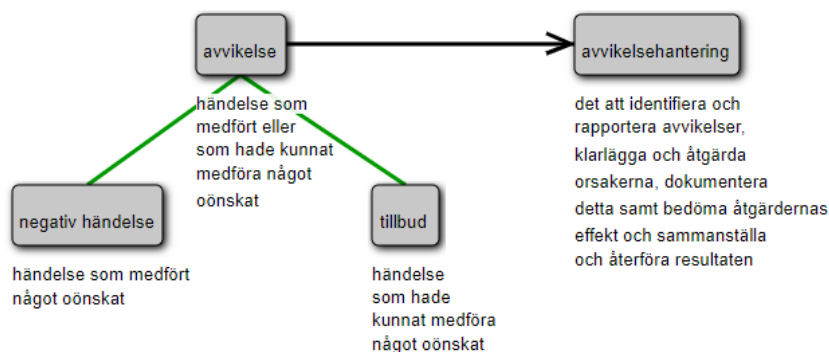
avvikelse

händelse som medfört eller som hade kunnat medföra något oönskat

avvikelsehantering

det att identifiera och rapportera avvikelser, klarlägga och åtgärda orsakerna, dokumentera detta samt bedöma åtgärdernas effekt och sammanställa och återföra resultaten

negativ händelse

händelse som medfört något oönskat

tillbud

händelse som hade kunnat medföra något oönskat